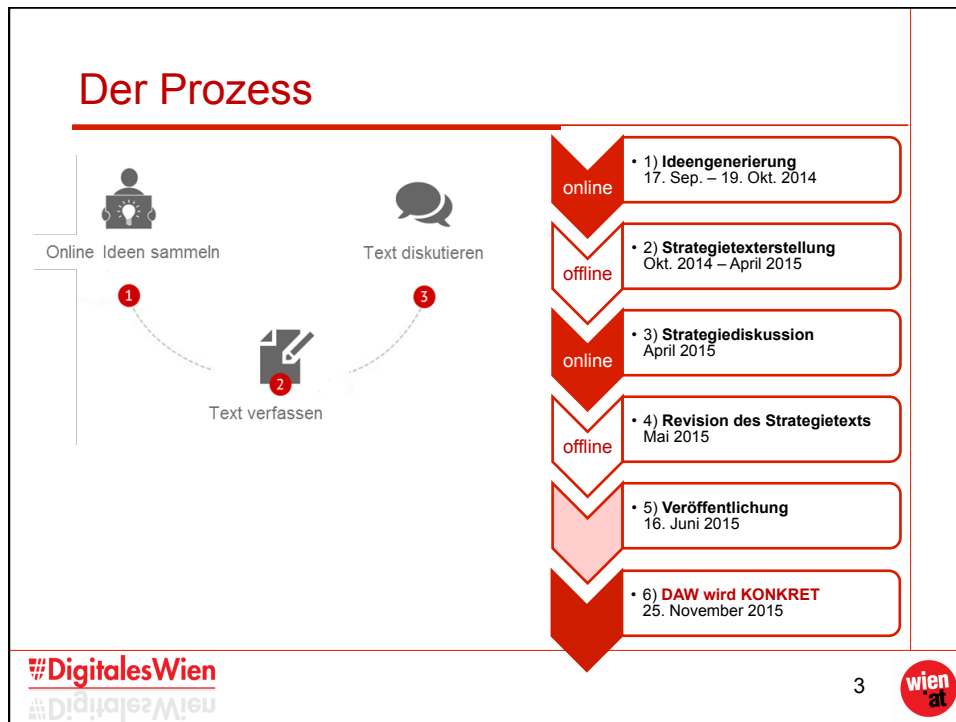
Der Prozess

Online Ideen sammeln

Text diskutieren

1

3

2

Text verfassen

online

• 1) **Ideengenerierung**
17. Sep. – 19. Okt. 2014

offline

• 2) **Strategietexterstellung**
Okt. 2014 – April 2015

online

• 3) **Strategiediskussion**
April 2015

offline

• 4) **Revision des Strategietexts**
Mai 2015

• 5) **Veröffentlichung**
16. Juni 2015

• 6) **DAW wird KONKRET**
25. November 2015

DigitalesWien

3

wien at